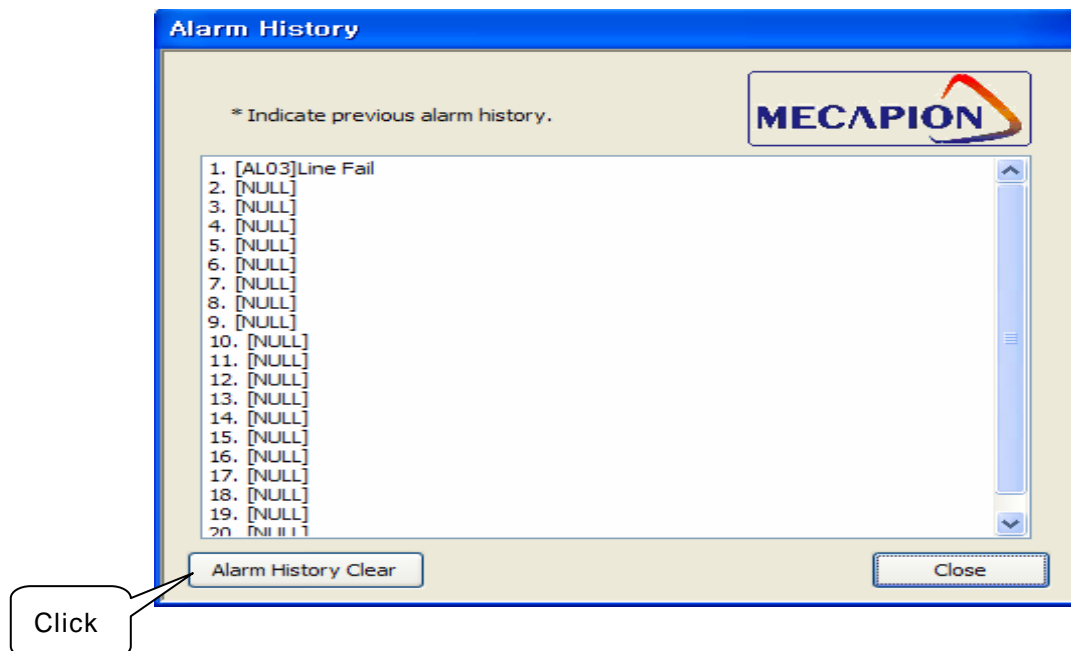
Alarm History

* Indicate previous alarm history.

MECAPION

1. [AL03]Line Fail
2. [NULL]
3. [NULL]
4. [NULL]
5. [NULL]
6. [NULL]
7. [NULL]
8. [NULL]
9. [NULL]
10. [NULL]
11. [NULL]
12. [NULL]
13. [NULL]
14. [NULL]
15. [NULL]
16. [NULL]
17. [NULL]
18. [NULL]
19. [NULL]
20. [NULL]

Alarm History Clear

Close

Click